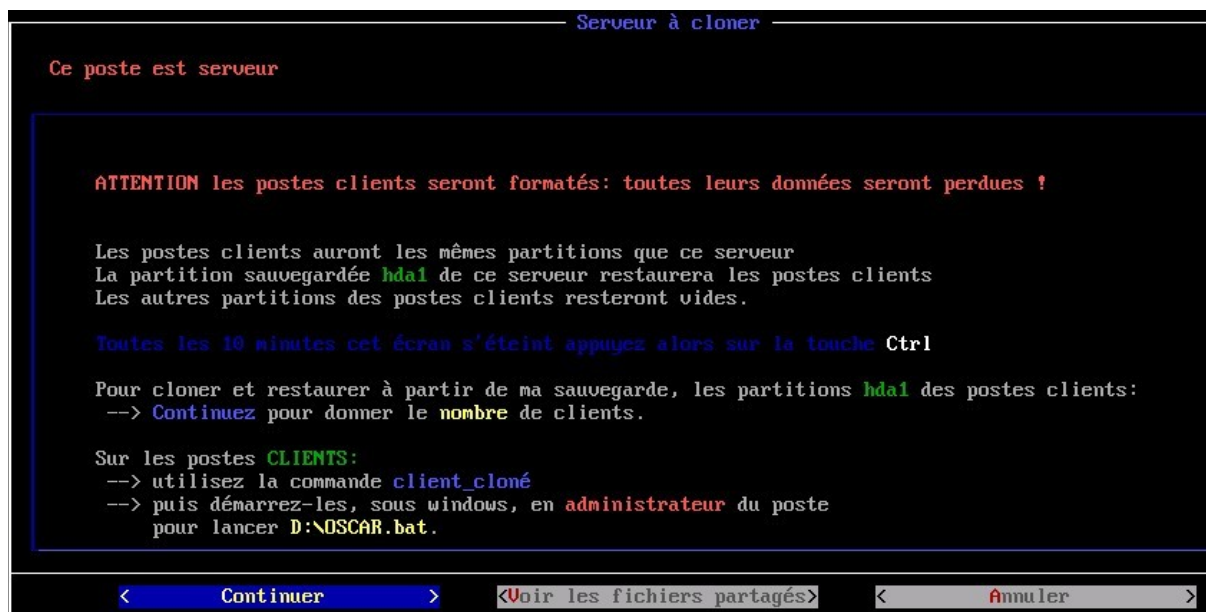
Serveur à cloner

Ce poste est serveur

ATTENTION les postes clients seront formatés: toutes leurs données seront perdues !

Les postes clients auront les mêmes partitions que ce serveur
La partition sauvegardée hda1 de ce serveur restaurera les postes clients
Les autres partitions des postes clients resteront vides.

Toutes les 10 minutes cet écran s'éteint appuyez alors sur la touche Ctrl

Pour cloner et restaurer à partir de ma sauvegarde, les partitions hda1 des postes clients:
--> Continuez pour donner le nombre de clients.

Sur les postes CLIENTS:
--> utilisez la commande client_cloné
--> puis démarrez-les, sous windows, en administrateur du poste
pour lancer D:\OSCAR.bat.

< Continuer > <Voir les fichiers partagés> < Annuler >